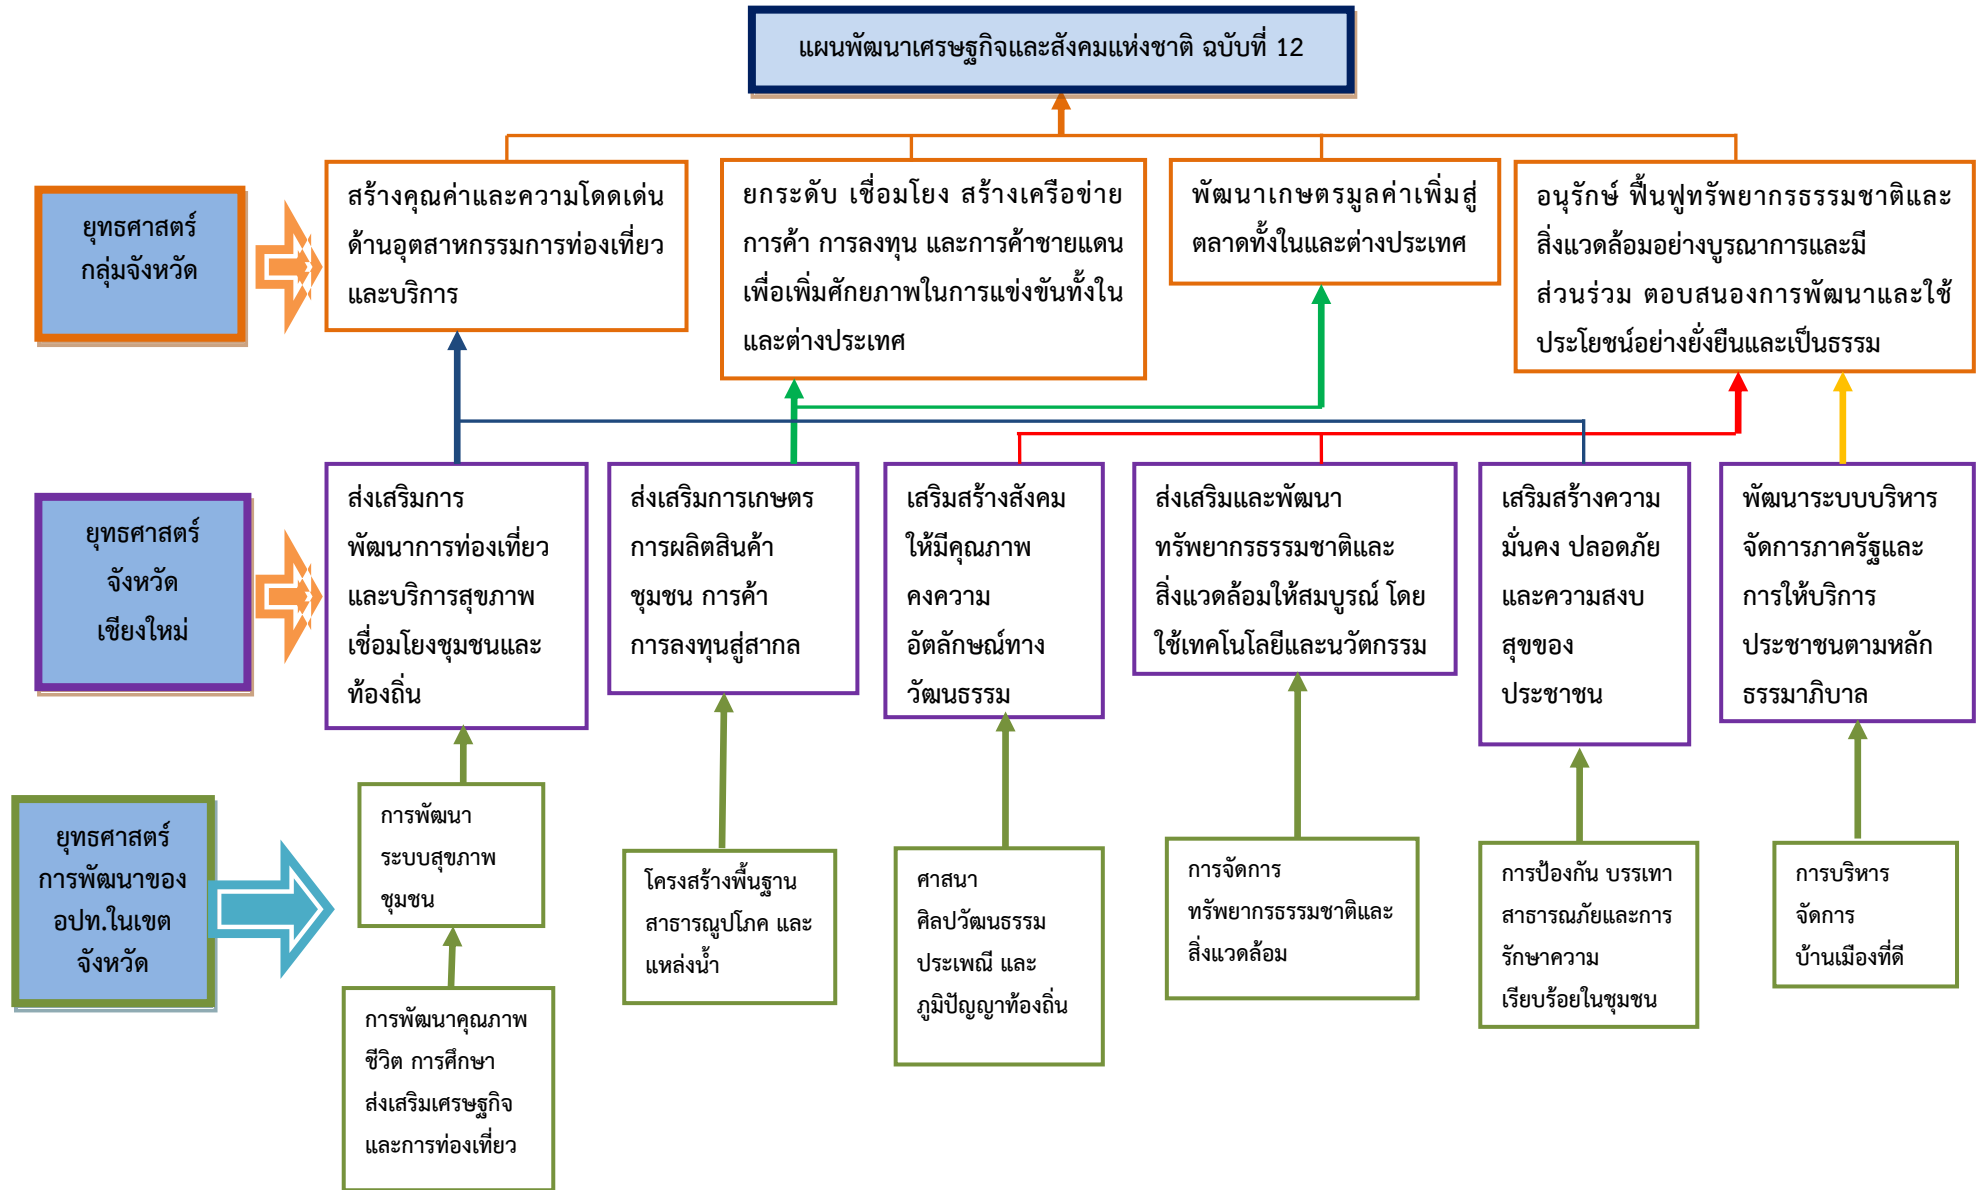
แผนพัฒนาเศรษฐกิจและสังคมแห่งชาติ ฉบับที่ 12

ยุทธศาสตร์ กลุ่มจังหวัด

สร้างคุณค่าและความโดดเด่นด้านอุตสาหกรรมการท่องเที่ยวและบริการ

ยกระดับ เชื่อมโยง สร้างเครือข่ายการค้า การลงทุน และการค้าชายแดน เพื่อเพิ่มศักยภาพในการแข่งขันทั้งในและต่างประเทศ

พัฒนาเกษตรมูลค่าเพิ่มสู่ตลาดทั้งในและต่างประเทศ

อนุรักษ์ ฟื้นฟูทรัพยากรธรรมชาติและสิ่งแวดล้อมอย่างบูรณาการและมีส่วนร่วม ตอบสนองการพัฒนาและใช้ประโยชน์อย่างยั่งยืนและเป็นธรรม

ยุทธศาสตร์ จังหวัด เชียงใหม่

ส่งเสริมการพัฒนาการท่องเที่ยวและบริการสุขภาพ เชื่อมโยงชุมชนและท้องถิ่น

ส่งเสริมการเกษตร การผลิตสินค้าชุมชน การค้า การลงทุนสู่สากล

เสริมสร้างสังคมให้มีคุณภาพ คงความอัตลักษณ์ทางวัฒนธรรม

ส่งเสริมและพัฒนาทรัพยากรธรรมชาติและสิ่งแวดล้อมให้สมบูรณ์ โดยใช้เทคโนโลยีและนวัตกรรม

เสริมสร้างความมั่นคง ปลอดภัย และความสงบสุขของประชาชน

พัฒนาระบบบริหารจัดการภาครัฐและการให้บริการประชาชนตามหลักธรรมาภิบาล

ยุทธศาสตร์ การพัฒนาของ อปท.ในเขต จังหวัด

การพัฒนาระบบสุขภาพชุมชน

การพัฒนาคุณภาพชีวิต การศึกษา ส่งเสริมเศรษฐกิจ และการท่องเที่ยว

โครงสร้างพื้นฐาน สาธารณูปโภค และแหล่งน้ำ

ศาสนา ศิลปวัฒนธรรม ประเพณี และภูมิปัญญาท้องถิ่น

การจัดการทรัพยากรธรรมชาติและสิ่งแวดล้อม

การป้องกัน บรรเทาสาธารณภัยและการรักษาความเรียบร้อยในชุมชน

การบริหารจัดการบ้านเมืองที่ดี